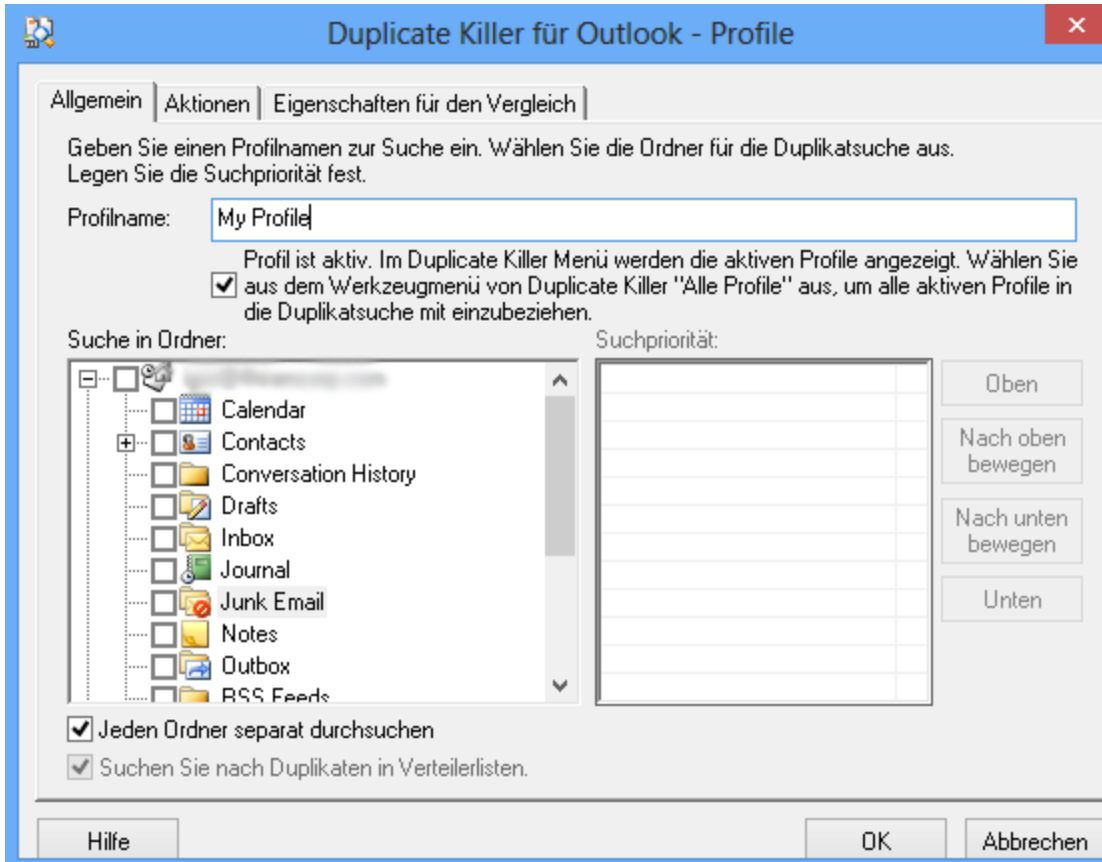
Duplicate Killer für Outlook - Profile

Allgemein | Aktionen | Eigenschaften für den Vergleich

Geben Sie einen Profilnamen zur Suche ein. Wählen Sie die Ordner für die Duplikatsuche aus. Legen Sie die Suchpriorität fest.

Profilname: My Profile

Profil ist aktiv. Im Duplicate Killer Menü werden die aktiven Profile angezeigt. Wählen Sie aus dem Werkzeugmenü von Duplicate Killer "Alle Profile" aus, um alle aktiven Profile in die Duplikatsuche mit einzubeziehen.

Suche in Ordner:
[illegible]
Calendar
Contacts
Conversation History
Drafts
Inbox
Journal
Junk Email
Notes
Outbox
RSS Feeds

Suchpriorität:

Oben
Nach oben bewegen
Nach unten bewegen
Unten

Jeden Ordner separat durchsuchen
Suchen Sie nach Duplikaten in Verteilerlisten.

Hilfe
OK
Abbrechen